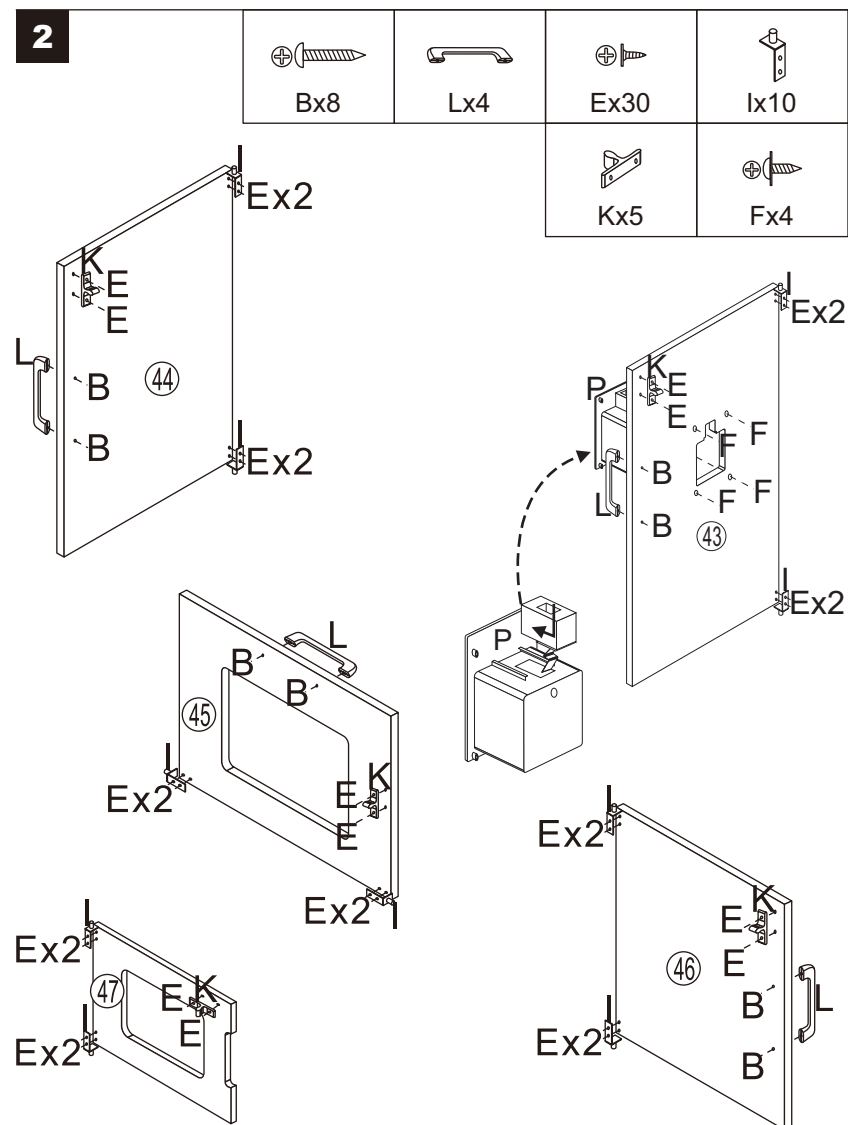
2

| Bx8 | Lx4 | Ex30 | Ix10 |
|---|---|---|---|
| | | Kx5 | Fx4 |

I
Ex2
K
E
E
L
B
44
B
I
Ex2

I
Ex2
P
K
E
E
F
F
B
F
F
L
B
43
I
Ex2

L
B
B
45
I
Ex2
E
K
E
Ex2
I

P

I
Ex2
K
E
E
46
B
L
B
I
Ex2

I
Ex2
47
E
K
E
I
Ex2